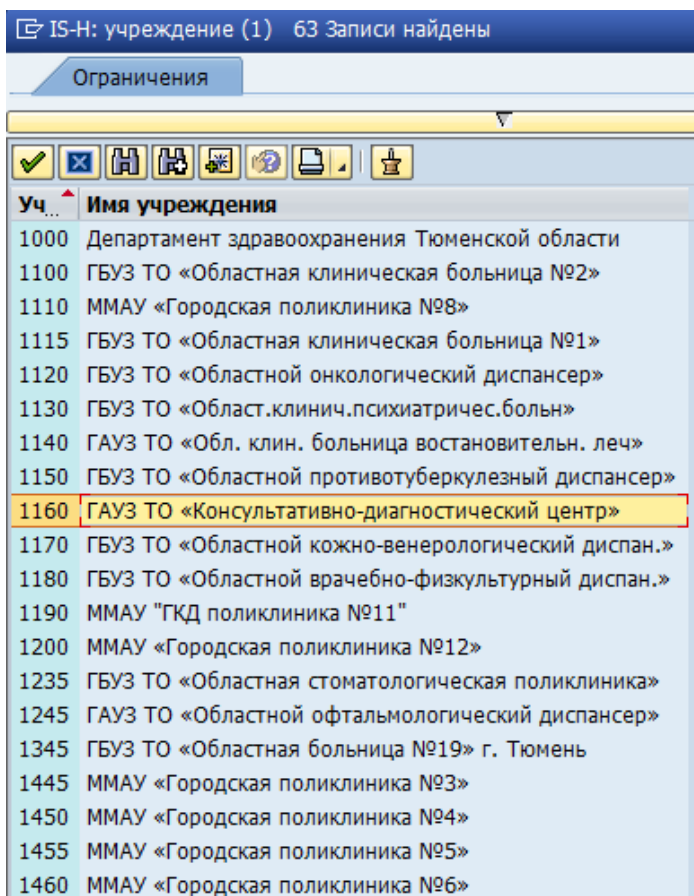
IS-H: учреждение (1) 63 Записи найдены

Ограничения

| Уч... | Имя учреждения |
|---|---|
| 1000 | Департамент здравоохранения Тюменской области |
| 1100 | ГБУЗ ТО «Областная клиническая больница №2» |
| 1110 | ММАУ «Городская поликлиника №8» |
| 1115 | ГБУЗ ТО «Областная клиническая больница №1» |
| 1120 | ГБУЗ ТО «Областной онкологический диспансер» |
| 1130 | ГБУЗ ТО «Област.клинич.психиатричес.больн» |
| 1140 | ГАУЗ ТО «Обл. клин. больница востановительн. леч» |
| 1150 | ГБУЗ ТО «Областной противотуберкулезный диспансер» |
| 1160 | ГАУЗ ТО «Консультативно-диагностический центр» |
| 1170 | ГБУЗ ТО «Областной кожно-венерологический диспан.» |
| 1180 | ГБУЗ ТО «Областной врачебно-физкультурный диспан.» |
| 1190 | ММАУ "ГКД поликлиника №11" |
| 1200 | ММАУ «Городская поликлиника №12» |
| 1235 | ГБУЗ ТО «Областная стоматологическая поликлиника» |
| 1245 | ГАУЗ ТО «Областной офтальмологический диспансер» |
| 1345 | ГБУЗ ТО «Областная больница №19» г. Тюмень |
| 1445 | ММАУ «Городская поликлиника №3» |
| 1450 | ММАУ «Городская поликлиника №4» |
| 1455 | ММАУ «Городская поликлиника №5» |
| 1460 | ММАУ «Городская поликлиника №6» |